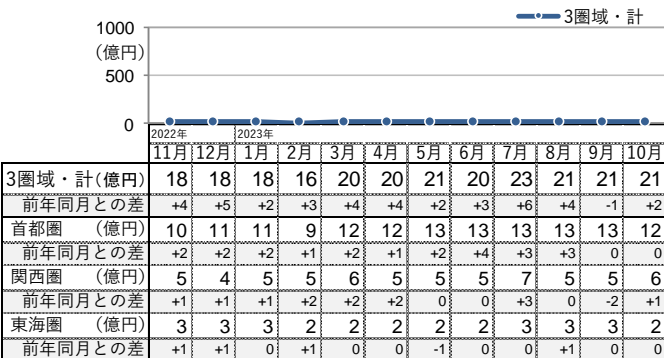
1000
(億円)
500
0

3圏域・計

2022年
2023年

| | 11月 | 12月 | 1月 | 2月 | 3月 | 4月 | 5月 | 6月 | 7月 | 8月 | 9月 | 10月 |
|---|---|---|---|---|---|---|---|---|---|---|---|---|
| 3圏域・計(億円) | 18 | 18 | 18 | 16 | 20 | 20 | 21 | 20 | 23 | 21 | 21 | 21 |
| 前年同月との差 | +4 | +5 | +2 | +3 | +4 | +4 | +2 | +3 | +6 | +4 | -1 | +2 |
| 首都圏 (億円) | 10 | 11 | 11 | 9 | 12 | 12 | 13 | 13 | 13 | 13 | 13 | 12 |
| 前年同月との差 | +2 | +2 | +2 | +1 | +2 | +1 | +2 | +4 | +3 | +3 | 0 | 0 |
| 関西圏 (億円) | 5 | 4 | 5 | 5 | 6 | 5 | 5 | 5 | 7 | 5 | 5 | 6 |
| 前年同月との差 | +1 | +1 | +1 | +2 | +2 | +2 | 0 | 0 | +3 | 0 | -2 | +1 |
| 東海圏 (億円) | 3 | 3 | 3 | 2 | 2 | 2 | 2 | 2 | 3 | 3 | 3 | 2 |
| 前年同月との差 | +1 | +1 | 0 | +1 | 0 | 0 | -1 | 0 | 0 | +1 | 0 | 0 |